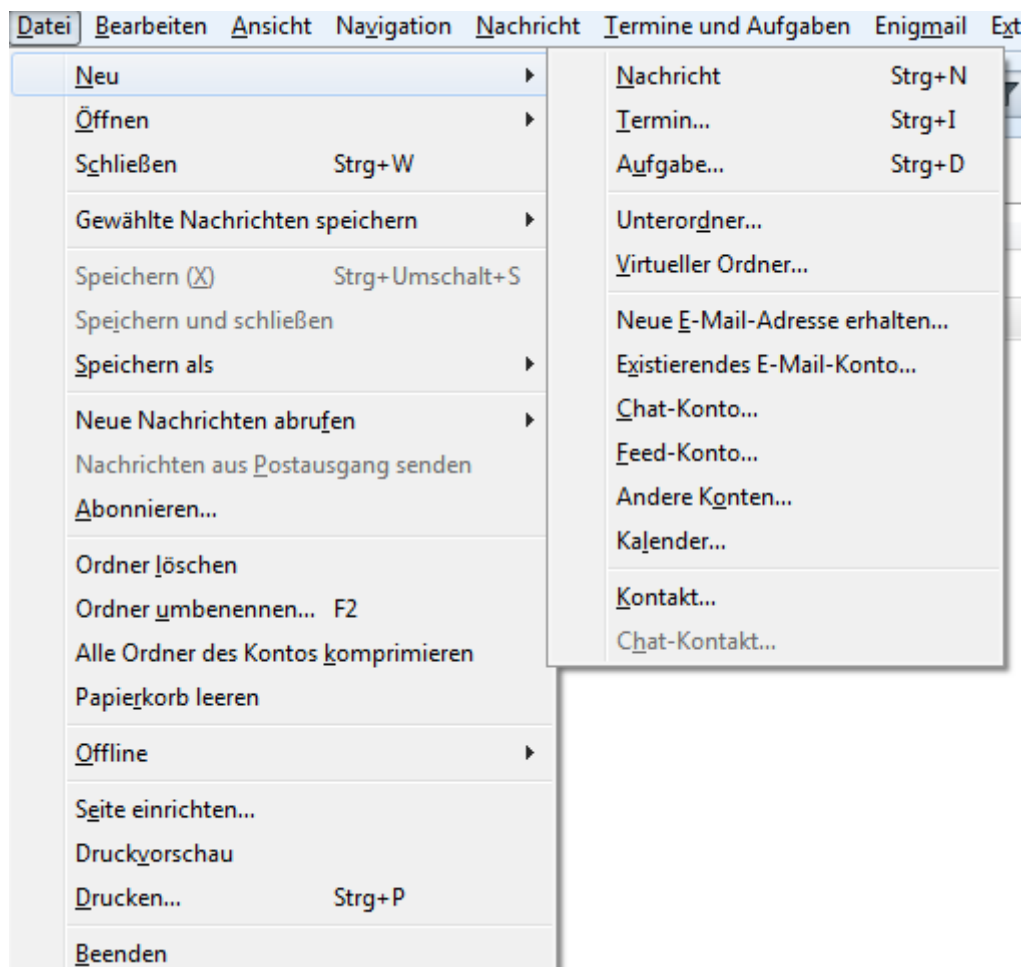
Datei Bearbeiten Ansicht Navigation Nachricht Termine und Aufgaben Enigmail Ext

Neu
Öffnen
Schließen Strg+W
Gewählte Nachrichten speichern
Speichern (X) Strg+Umschalt+S
Speichern und schließen
Speichern als
Neue Nachrichten abrufen
Nachrichten aus Postausgang senden
Abonnieren...
Ordner löschen
Ordner umbenennen... F2
Alle Ordner des Kontos komprimieren
Papierkorb leeren
Offline
Seite einrichten...
Druckvorschau
Drucken... Strg+P
Beenden

Nachricht Strg+N
Termin... Strg+I
Aufgabe... Strg+D
Unterordner...
Virtueller Ordner...
Neue E-Mail-Adresse erhalten...
Existierendes E-Mail-Konto...
Chat-Konto...
Feed-Konto...
Andere Konten...
Kalender...
Kontakt...
Chat-Kontakt...